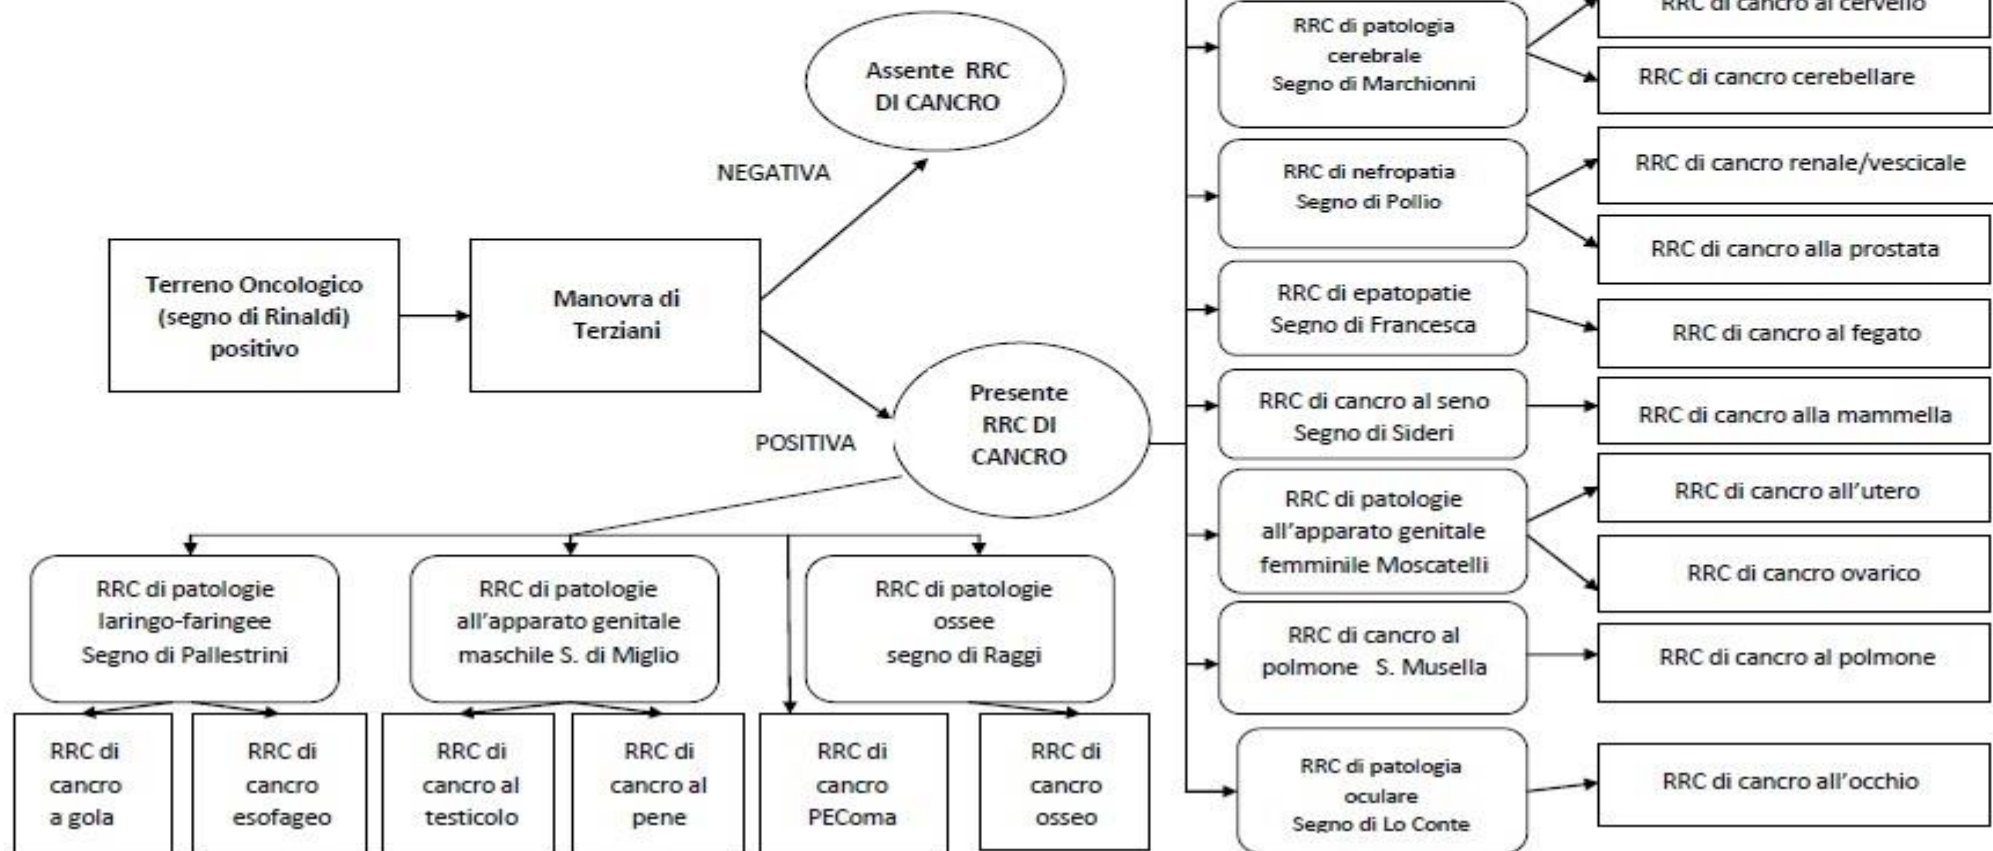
Terreno Oncologico (segno di Rinaldi) positivo

Manovra di Terziani

NEGATIVA

Assente RRC DI CANCRO

POSITIVA

Presente RRC DI CANCRO

RRC di patologie laringo-faringee Segno di Pallestrini

RRC di cancro a gola

RRC di cancro esofageo

RRC di patologie all'apparato genitale maschile S. di Miglio

RRC di cancro al testicolo

RRC di cancro al pene

RRC di cancro PEComa

RRC di patologie ossee segno di Raggi

RRC di cancro osseo

RRC di patologia cerebrale Segno di Marchionni

RRC di cancro al cervello

RRC di cancro cerebellare

RRC di nefropatia Segno di Pollio

RRC di cancro renale/vescicale

RRC di cancro alla prostata

RRC di epatopatie Segno di Francesca

RRC di cancro al fegato

RRC di cancro al seno Segno di Sideri

RRC di cancro alla mammella

RRC di patologie all'apparato genitale femminile Moscatelli

RRC di cancro all'utero

RRC di cancro ovarico

RRC di cancro al polmone S. Musella

RRC di cancro al polmone

RRC di patologia oculare Segno di Lo Conte

RRC di cancro all'occhio